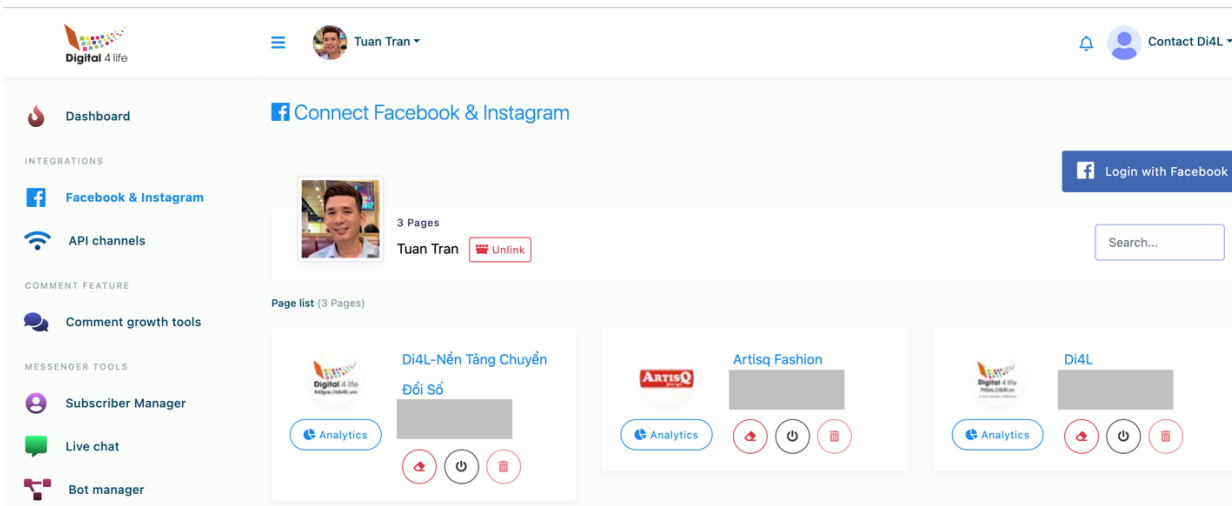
Digital 4 life

Tuan Tran

Contact Di4L

Dashboard

INTEGRATIONS

Facebook & Instagram

API channels

COMMENT FEATURE

Comment growth tools

MESSENGER TOOLS

Subscriber Manager

Live chat

Bot manager

Connect Facebook & Instagram

Login with Facebook

3 Pages

Tuan Tran

Unlink

Search...

Page list (3 Pages)

Digital 4 life

Di4L-Nền Tảng Chuyển Đổi Số

Analytics

ARTISQ

Artisq Fashion

Analytics

Digital 4 life

Di4L

Analytics